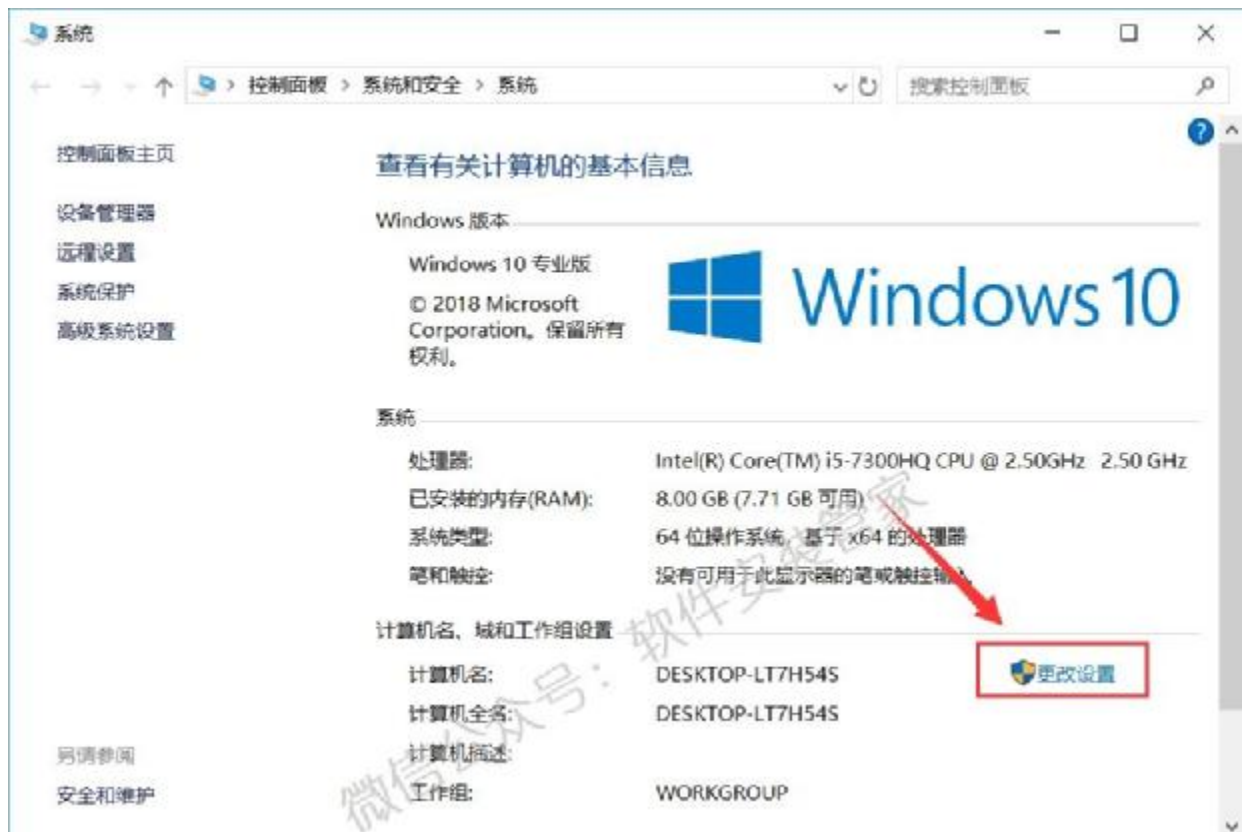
系统

控制面板 > 系统和安全 > 系统

搜索控制面板

控制面板主页

设备管理器
远程设置
系统保护
高级系统设置

查看有关计算机的基本信息

Windows 版本

Windows 10 专业版

© 2018 Microsoft Corporation。保留所有权利。

Windows 10

系统

处理器: Intel(R) Core(TM) i5-7300HQ CPU @ 2.50GHz 2.50 GHz
已安装的内存(RAM): 8.00 GB (7.71 GB 可用)
系统类型: 64 位操作系统，基于 x64 的处理器
笔和触控: 没有可用于此显示器的笔或触控输入

计算机名、域和工作组设置

计算机名: DESKTOP-LT7H54S
更改设置
计算机全名: DESKTOP-LT7H54S
计算机描述:
工作组: WORKGROUP

另请参阅
安全和维护

微信公众号：软件安装管家